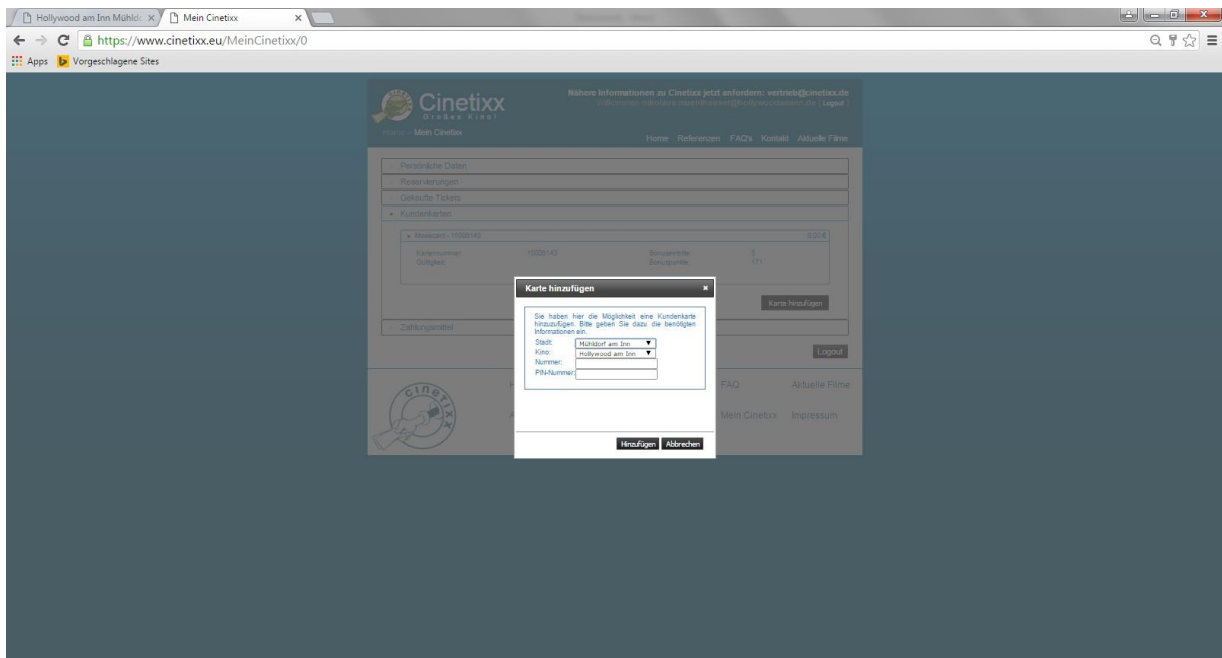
Hollywood am Inn Mühldo ×
Mein Cinetixx ×

https://www.cinetixx.eu/MeinCinetixx/0

Apps Vorgeschlagene Sites

Cinetixx
Großes Kino!

Nähere Informationen zu Cinetixx jetzt anfordern: vertrieb@cinetixx.de
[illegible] | Logout

Home » Mein Cinetixx

Home Referenzen FAQ's Kontakt Aktuelle Filme

Persönliche Daten
Reservierungen
Gekaufte Tickets
Kundenkarten

Moviecard - 10008143 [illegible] €

Kartennummer: 10008143 Bonuspunkte: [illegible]
Gültigkeit: Bonuspunkte: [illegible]

Karte hinzufügen

Zahlungsmittel

Logout

FAQ Aktuelle Filme
Mein Cinetixx Impressum

Karte hinzufügen ×

Sie haben hier die Möglichkeit eine Kundenkarte hinzuzufügen. Bitte geben Sie dazu die benötigten Informationen ein.

Stadt: Mühldorf am Inn
Kino: Hollywood am Inn
Nummer:
PIN-Nummer:

Hinzufügen Abbrechen